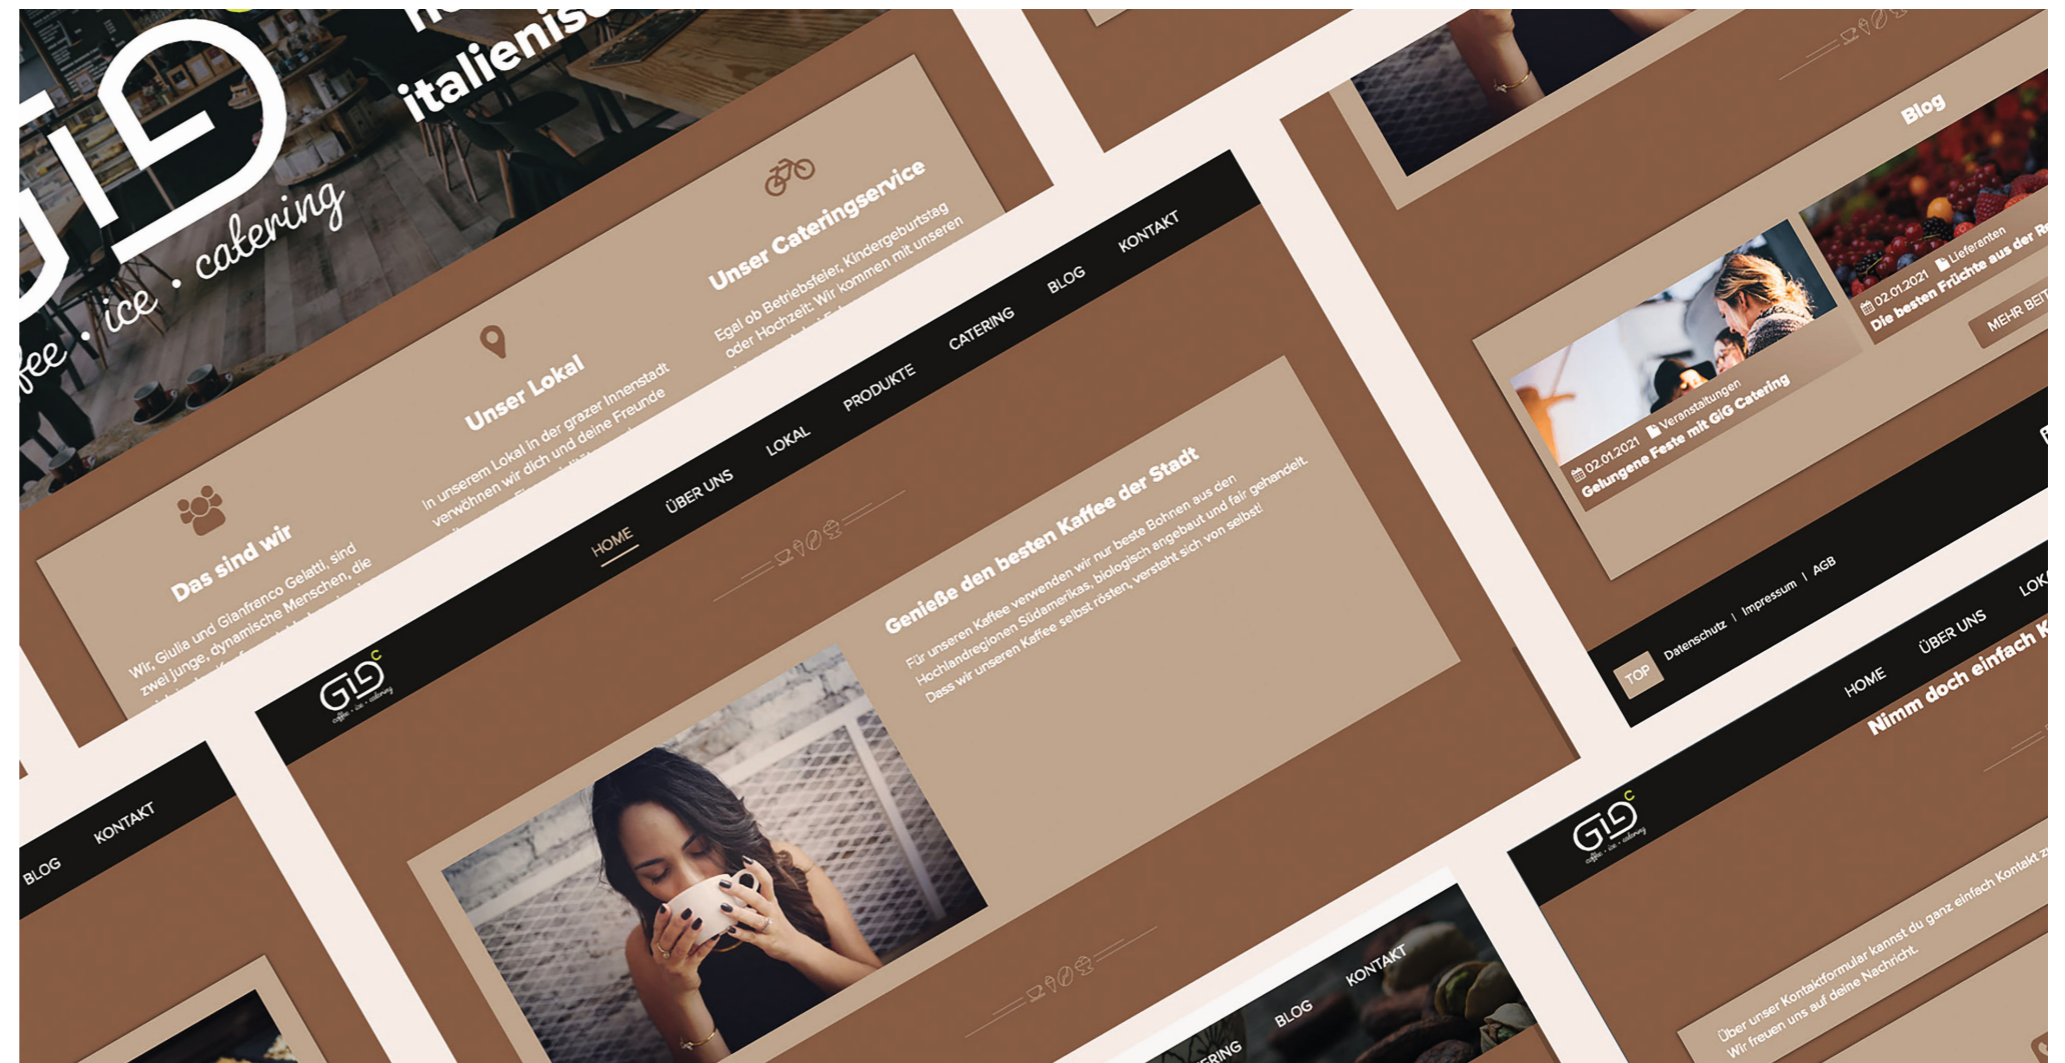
italienis

fee . ice . catering

Das sind wir

Wir, Giulia und Gianfrenco Gelatti, sind zwei junge, dynamische Menschen, die

Unser Lokal

In unserem Lokal in der grazer Innenstadt verwöhnen wir dich und deine Freunde

Unser Cateringservice

Egal ob Betriebsfeier, Kindergeburtstag oder Hochzeit: Wir kommen mit unseren

GIG coffee . ice . catering

HOME ÜBER UNS LOKAL PRODUKTE CATERING BLOG KONTAKT

Genieße den besten Kaffee der Stadt

Für unseren Kaffee verwenden wir nur beste Bohnen aus den Hochlandregionen Südamerikas, biologisch angebaut und fair gehandelt. Dass wir unseren Kaffee selbst rösten, versteht sich von selbst!

Blog

02.01.2021 Veranstaltungen
Gelungene Feste mit GiG Catering

02.01.2021 Lieferenten
Die besten Früchte aus der R

MEHR BEI

TOP Datenschutz | Impressum | AGB

BLOG KONTAKT

GIG coffee . ice . catering

HOME ÜBER UNS LOK

Nimm doch einfach K

Über unser Kontaktformular kannst du ganz einfach Kontakt z
Wir freuen uns auf deine Nachricht.

RING BLOG KONTAKT